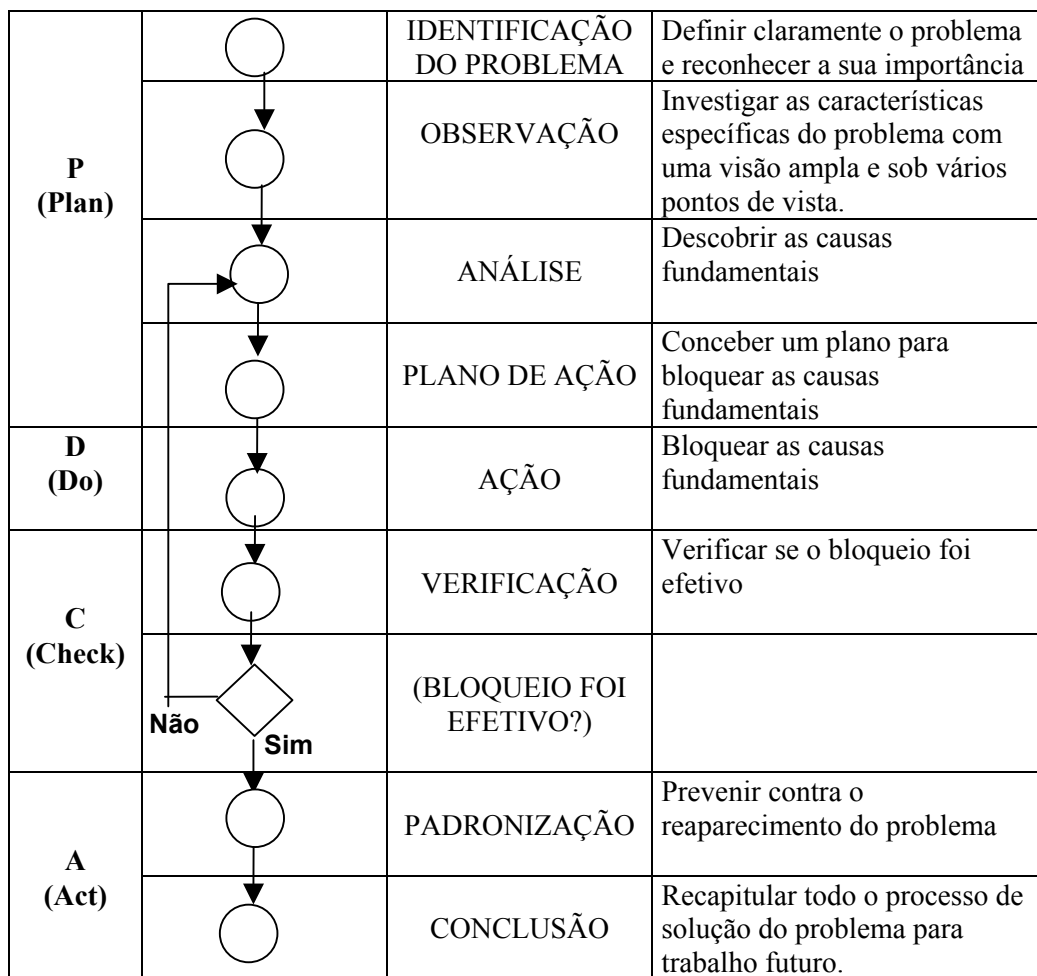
| | | | |
|---|---|---|---|
| P (Plan) | | IDENTIFICAÇÃO DO PROBLEMA | Definir claramente o problema e reconhecer a sua importância |
| | | OBSERVAÇÃO | Investigar as características específicas do problema com uma visão ampla e sob vários pontos de vista. |
| | | ANÁLISE | Descobrir as causas fundamentais |
| | | PLANO DE AÇÃO | Conceber um plano para bloquear as causas fundamentais |
| D (Do) | | AÇÃO | Bloquear as causas fundamentais |
| C (Check) | | VERIFICAÇÃO | Verificar se o bloqueio foi efetivo |
| | Não Sim | (BLOQUEIO FOI EFETIVO?) | |
| A (Act) | | PADRONIZAÇÃO | Prevenir contra o reaparecimento do problema |
| | | CONCLUSÃO | Recapitular todo o processo de solução do problema para trabalho futuro. |